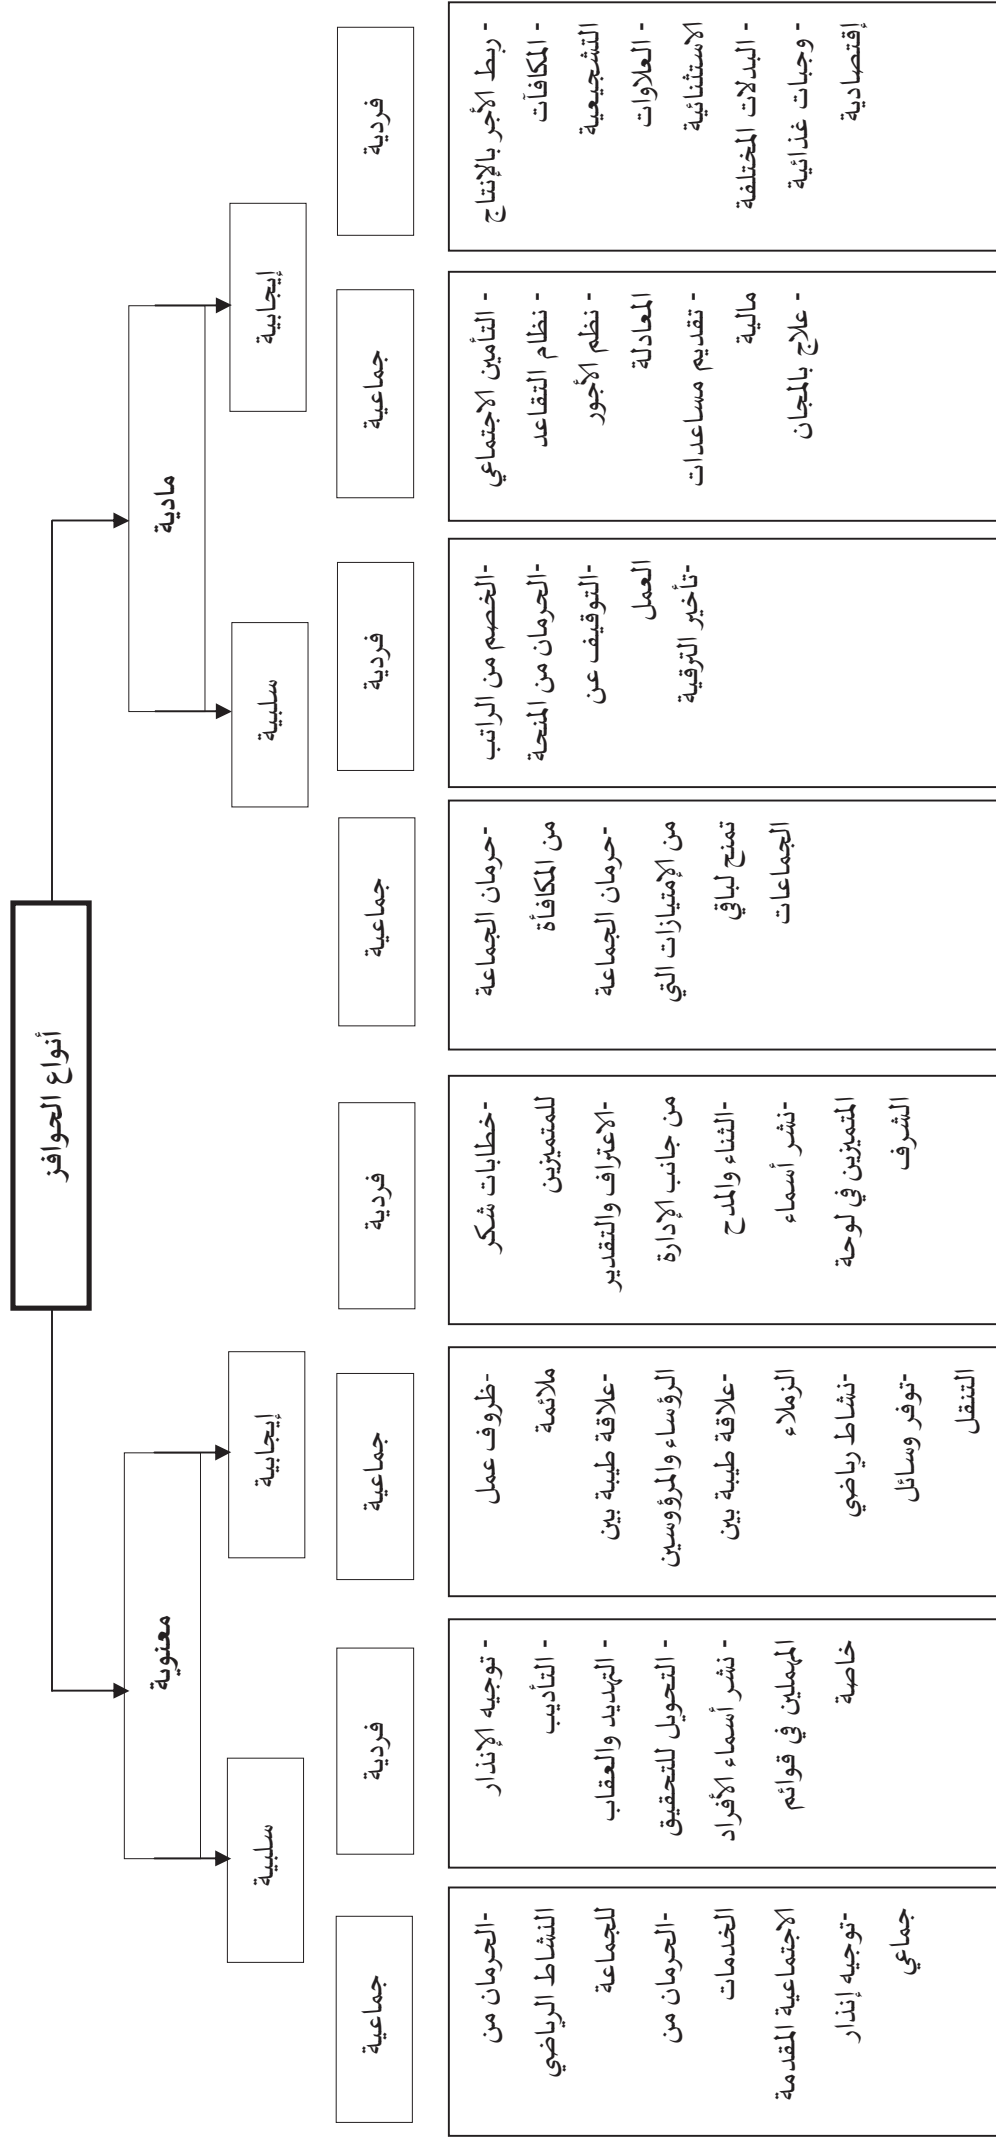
أنواع الحوافز

مادية

إيجابية

فردية

- ربط الأجر بالإنتاج
- المكافآت التشجيعية
- العلاوات الاستثنائية
- البدلات المختلفة
- وجبات غذائية إقتصادية

جماعية

- التأمين الاجتماعي
- نظام التقاعد
- نظم الأجور المعادلة
- تقديم مساعدات مالية
- علاج بالمجان

سلبية

فردية

-الخصم من الراتب
-الحرمان من المنحة
-التوقيف عن العمل
-تأخير الترقية

جماعية

-حرمان الجماعة من المكافأة
-حرمان الجماعة من الإمتيازات التي تمنح لباقي الجماعات

معنوية

إيجابية

فردية

-خطابات شكر للمتميزين
-الاعتراف والتقدير من جانب الإدارة
-الثناء والمدح
-نشر أسماء المتميزين في لوحة الشرف

جماعية

-ظروف عمل ملائمة
-علاقة طيبة بين الرؤساء والمرؤوسين
-علاقة طيبة بين الزملاء
-نشاط رياضي
-توفر وسائل التنقل

سلبية

فردية

- توجيه الإنذار
- التأديب
- التهديد والعقاب
- التحويل للتحقيق
- نشر أسماء الأفراد المهملين في قوائم خاصة

جماعية

-الحرمان من النشاط الرياضي للجماعة
-الحرمان من الخدمات الاجتماعية المقدمة
-توجيه إنذار جماعي